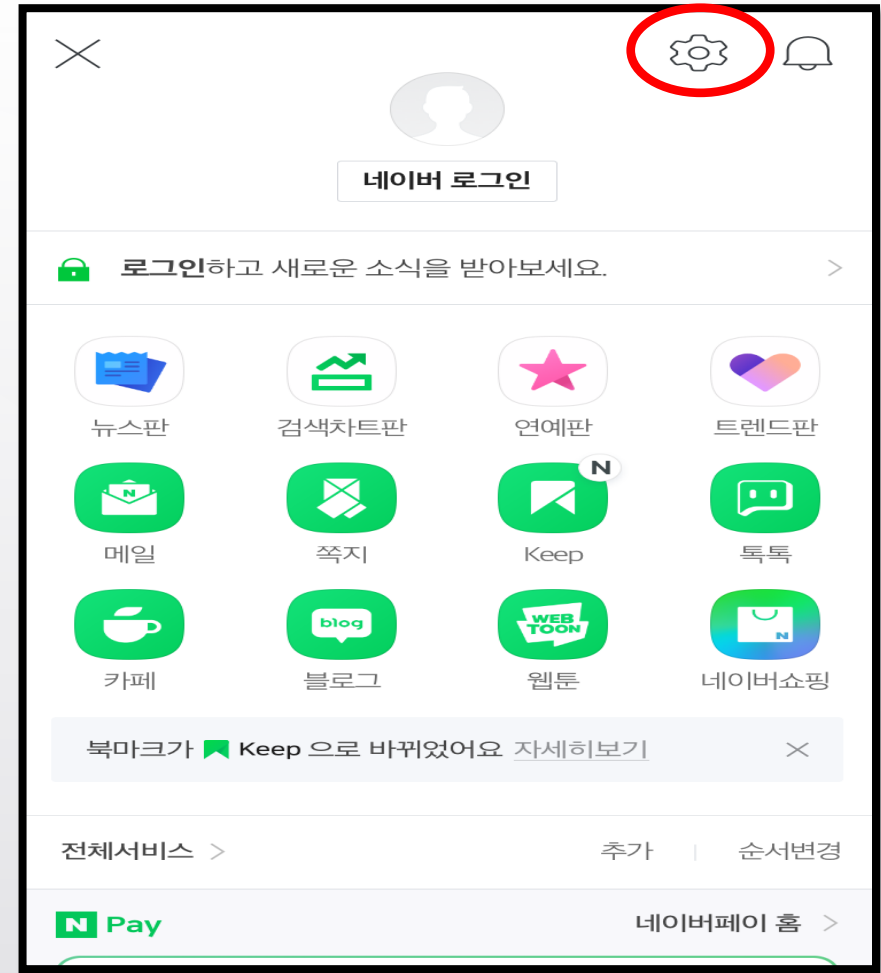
네이버 로그인

로그인하고 새로운 소식을 받아보세요.

뉴스판
검색차트판
연예판
트렌드판

N

메일
쪽지
Keep
톡톡

blog
WEB TOON
N

카페
블로그
웹툰
네이버쇼핑

북마크가 Keep 으로 바뀌었어요 자세히보기

전체서비스
추가
순서변경

N Pay
네이버페이 홈